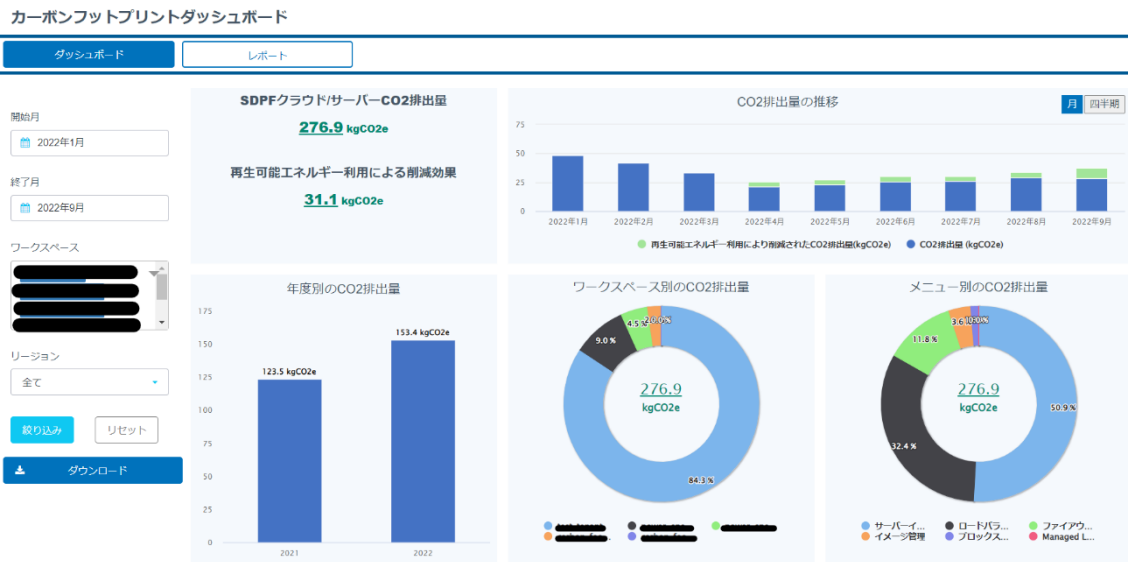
カーボンフットプリントダッシュボード

ダッシュボード

レポート

開始月
2022年1月

終了月
2022年9月

ワークスペース

リージョン
全て

絞り込み

リセット

ダウンロード

SDPFクラウド/サーバーCO2排出量
276.9 kgCO2e

再生可能エネルギー利用による削減効果
31.1 kgCO2e

CO2排出量の推移

月 四半期

75
50
25
0

2022年1月 2022年2月 2022年3月 2022年4月 2022年5月 2022年6月 2022年7月 2022年8月 2022年9月

再生可能エネルギー利用により削減されたCO2排出量(kgCO2e) CO2排出量 (kgCO2e)

年度別のCO2排出量

175
150
125
100
75
50
25
0

123.5 kgCO2e
153.4 kgCO2e

2021 2022

ワークスペース別のCO2排出量

276.9
kgCO2e

9.0 %
4.5 %
2.0 %
0.0 %
84.3 %

メニュー別のCO2排出量

276.9
kgCO2e

11.8 %
3.6 %
0.0 %
0.0 %
32.4 %
50.9 %

サーバーイ... ロードバラ... ファイアウ...
イメージ管理 ブロックス... Managed L...